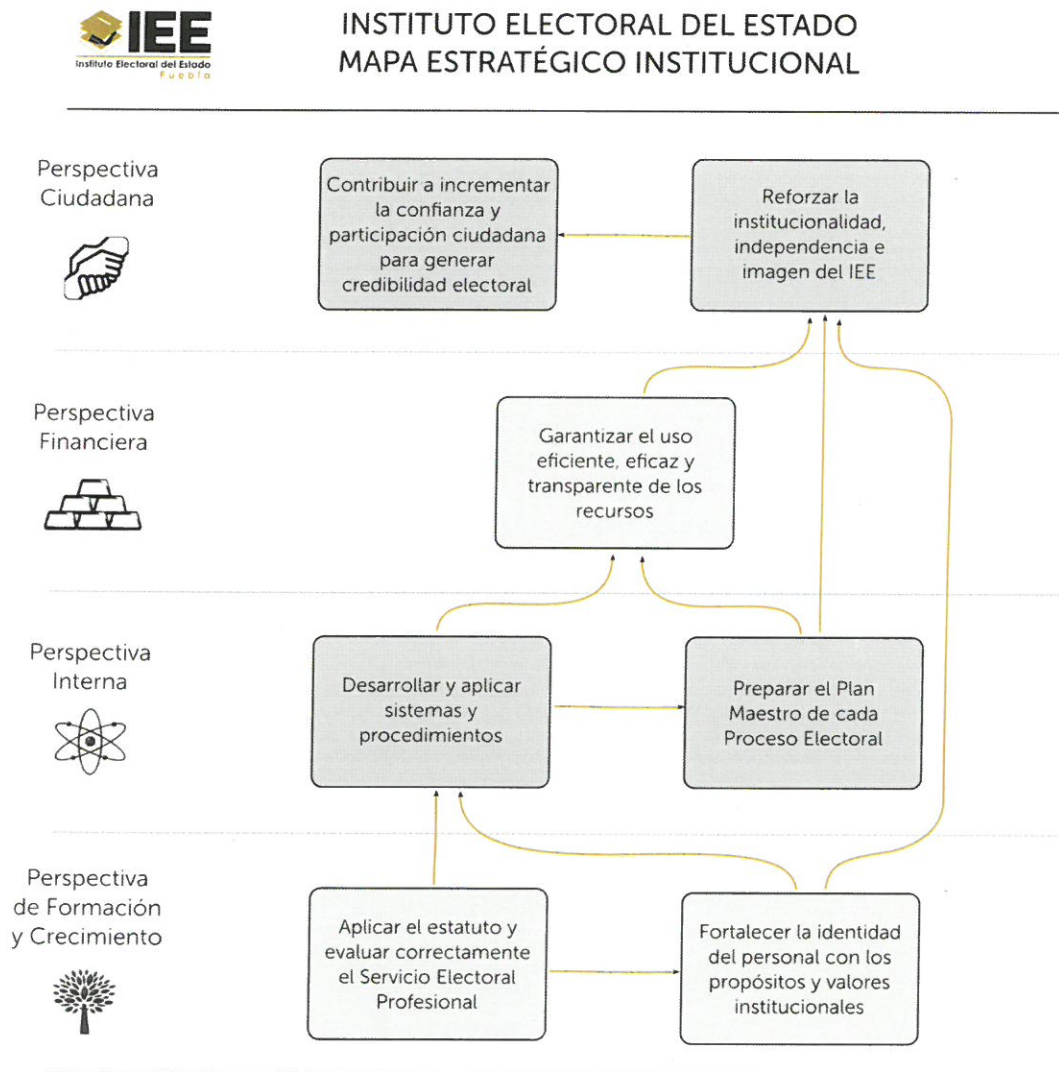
IEE
Instituto Electoral del Estado
Puebla

INSTITUTO ELECTORAL DEL ESTADO
MAPA ESTRATÉGICO INSTITUCIONAL

Perspectiva Ciudadana

Contribuir a incrementar la confianza y participación ciudadana para generar credibilidad electoral

Reforzar la institucionalidad, independencia e imagen del IEE

Perspectiva Financiera

Garantizar el uso eficiente, eficaz y transparente de los recursos

Perspectiva Interna

Desarrollar y aplicar sistemas y procedimientos

Preparar el Plan Maestro de cada Proceso Electoral

Perspectiva de Formación y Crecimiento

Aplicar el estatuto y evaluar correctamente el Servicio Electoral Profesional

Fortalecer la identidad del personal con los propósitos y valores institucionales